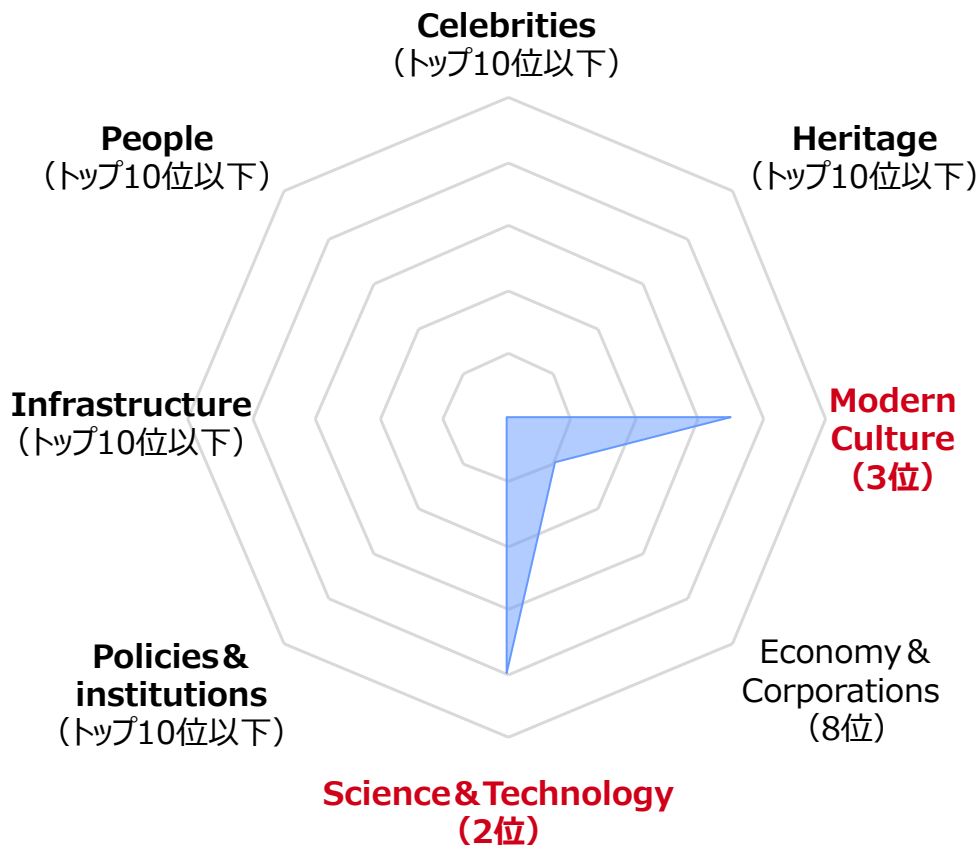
Celebrities
（トップ10位以下）

Heritage
（トップ10位以下）

Modern Culture
（3位）

Economy＆ Corporations
（8位）

Science＆Technology
（2位）

Policies＆ institutions
（トップ10位以下）

Infrastructure
（トップ10位以下）

People
（トップ10位以下）